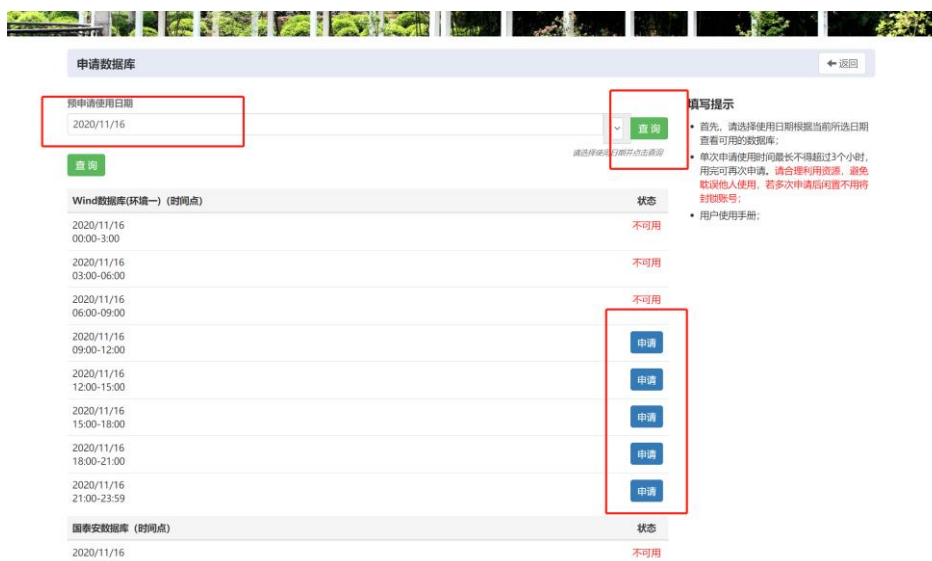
申请数据库

← 返回

预申请使用日期

2020/11/16

查询

请选择使用日期并点击查询

查询

| Wind数据库(环境一)(时间点) | 状态 |
|---|---|
| 2020/11/16 00:00-3:00 | 不可用 |
| 2020/11/16 03:00-06:00 | 不可用 |
| 2020/11/16 06:00-09:00 | 不可用 |
| 2020/11/16 09:00-12:00 | 申请 |
| 2020/11/16 12:00-15:00 | 申请 |
| 2020/11/16 15:00-18:00 | 申请 |
| 2020/11/16 18:00-21:00 | 申请 |
| 2020/11/16 21:00-23:59 | 申请 |

| 国泰安数据库(时间点) | 状态 |
|---|---|
| 2020/11/16 | 不可用 |

填写提示

• 首先，请选择使用日期根据当前所选日期查看可用的数据库；

• 单次申请使用时间最长不得超过3个小时，用完可再次申请。请合理利用资源，避免耽误他人使用，若多次申请后闲置不用将封锁账号；

• 用户使用手册；